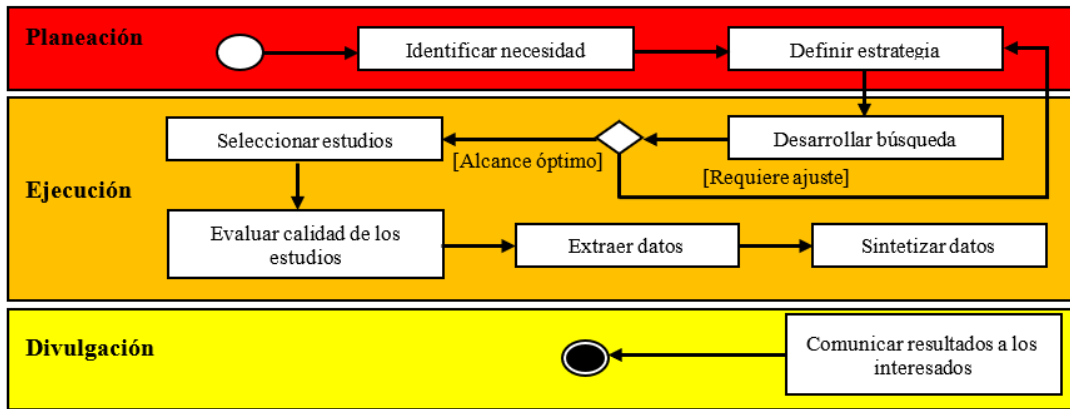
Planeación

Identificar necesidad

Definir estrategia

Ejecución

Seleccionar estudios

[Alcance óptimo]

Desarrollar búsqueda

[Requiere ajuste]

Evaluar calidad de los estudios

Extraer datos

Sintetizar datos

Divulgación

Comunicar resultados a los interesados